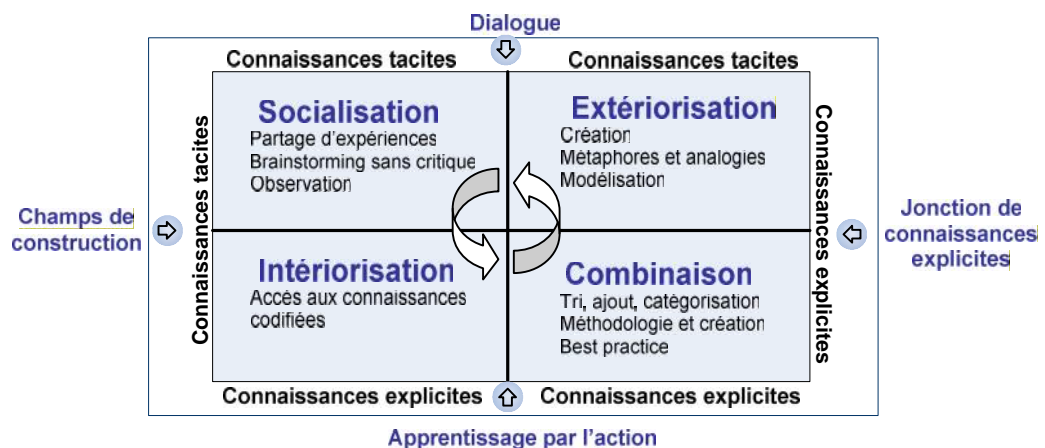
Dialogue

Connaissances tacites

Connaissances tacites

Socialisation
Partage d'expériences
Brainstorming sans critique
Observation

Extériorisation
Création
Métaphores et analogies
Modélisation

Connaissances tacites

Connaissances explicites

Champs de construction

Jonction de connaissances explicites

Intériorisation
Accès aux connaissances codifiées

Combinaison
Tri, ajout, catégorisation
Méthodologie et création
Best practice

Connaissances explicites

Connaissances explicites

Apprentissage par l'action